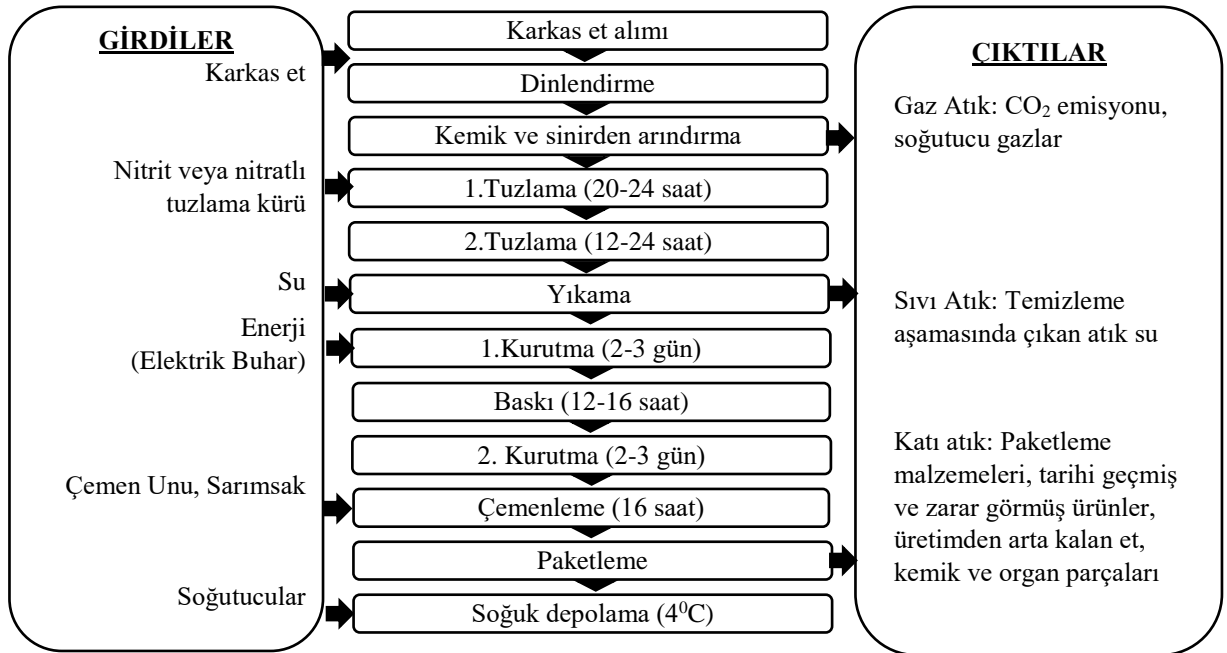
GİRDİLER

Karkas et

Nitrit veya nitratlı tuzlama kürü

Su

Enerji (Elektrik Buhar)

Çemen Unu, Sarımsak

Soğutucular

Karkas et alımı

Dinlendirme

Kemik ve sinirden arındırma

1.Tuzlama (20-24 saat)

2.Tuzlama (12-24 saat)

Yıkama

1.Kurutma (2-3 gün)

Baskı (12-16 saat)

2. Kurutma (2-3 gün)

Çemenleme (16 saat)

Paketleme

Soğuk depolama ($4^0$C)

ÇIKTILAR

Gaz Atık: $CO_2$ emisyonu, soğutucu gazlar

Sıvı Atık: Temizleme aşamasında çıkan atık su

Katı atık: Paketleme malzemeleri, tarihi geçmiş ve zarar görmüş ürünler, üretimden arta kalan et, kemik ve organ parçaları